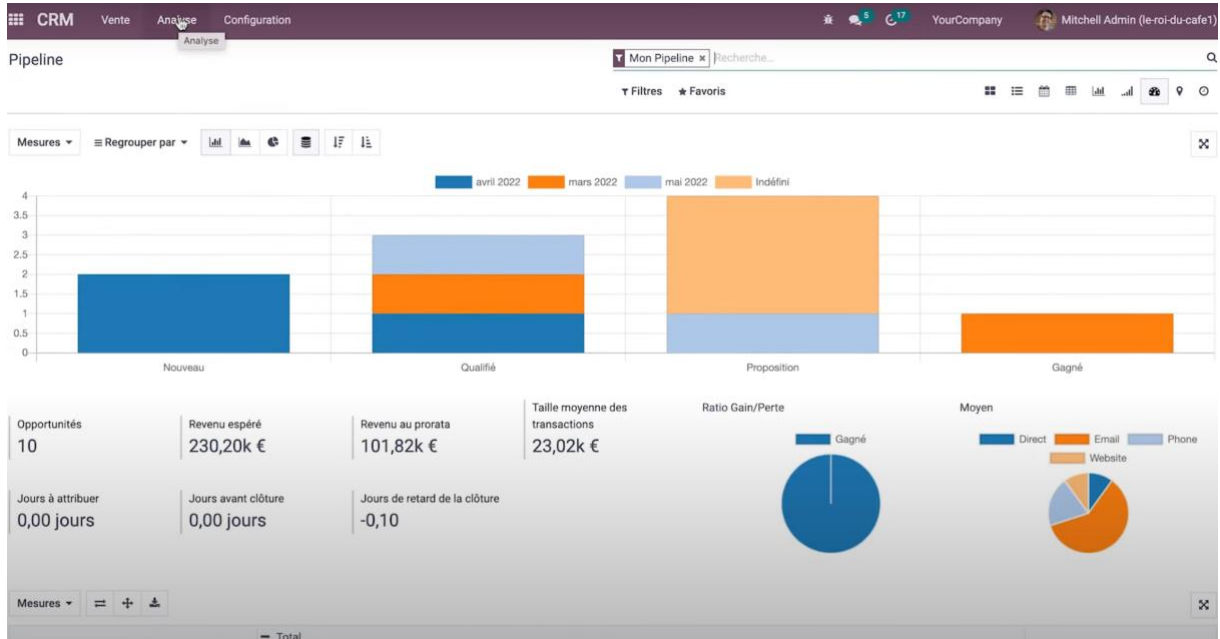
CRM Vente Analyse Configuration
Analyse
5 17 YourCompany Mitchell Admin (le-roi-du-cafe1)

Pipeline
Mon Pipeline × Recherche...
Filtres ★ Favoris

Mesures ▾ ≡ Regrouper par ▾

avril 2022 mars 2022 mai 2022 Indéfini

4
3.5
3
2.5
2
1.5
1
0.5
0

Nouveau Qualifié Proposition Gagné

Opportunités
10

Revenu espéré
230,20k €

Revenu au prorata
101,82k €

Taille moyenne des transactions
23,02k €

Ratio Gain/Perte
Gagné

Moyen
Direct Email Phone Website

Jours à attribuer
0,00 jours

Jours avant clôture
0,00 jours

Jours de retard de la clôture
-0,10

Mesures ▾

— Total